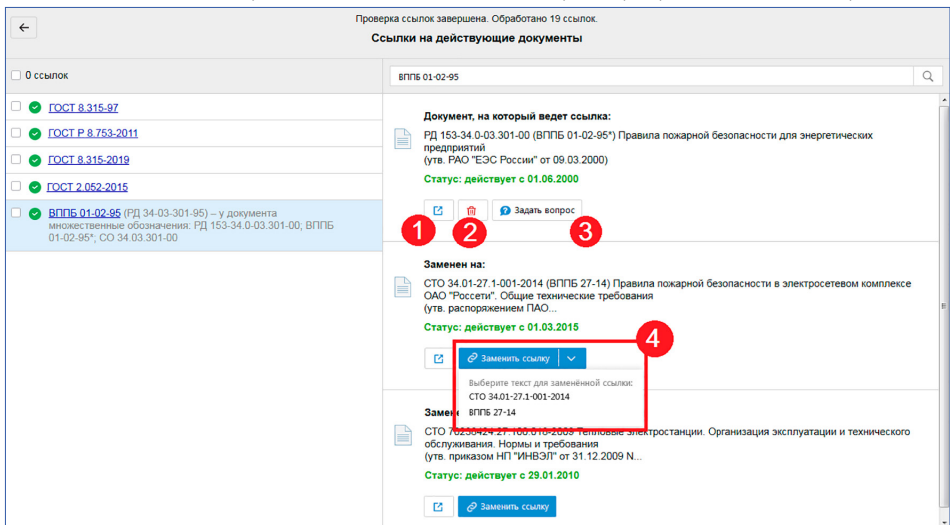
Проверка ссылок завершена. Обработано 19 ссылок.

Ссылки на действующие документы

0 ссылок

ГОСТ 8.315-97

ГОСТ Р 8.753-2011

ГОСТ 8.315-2019

ГОСТ 2.052-2015

ВППБ 01-02-95 (РД 34-03-301-95) – у документа множественные обозначения: РД 153-34.0-03.301-00; ВППБ 01-02-95*; СО 34.03.301-00

ВППБ 01-02-95

Документ, на который ведет ссылка:

РД 153-34.0-03.301-00 (ВППБ 01-02-95*) Правила пожарной безопасности для энергетических предприятий
(утв. РАО "ЕЭС России" от 09.03.2000)

Статус: действует с 01.06.2000

Задать вопрос

1 2 3

Заменен на:

СТО 34.01-27.1-001-2014 (ВППБ 27-14) Правила пожарной безопасности в электросетевом комплексе ОАО "Россети". Общие технические требования
(утв. распоряжением ПАО...

Статус: действует с 01.03.2015

4

Заменить ссылку

Выберите текст для заменённой ссылки:
СТО 34.01-27.1-001-2014
ВППБ 27-14

Замен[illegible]

СТО 7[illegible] Тепловые электростанции. Организация эксплуатации и технического обслуживания. Нормы и требования
(утв. приказом НП "ИНВЭЛ" от 31.12.2009 N...

Статус: действует с 29.01.2010

Заменить ссылку